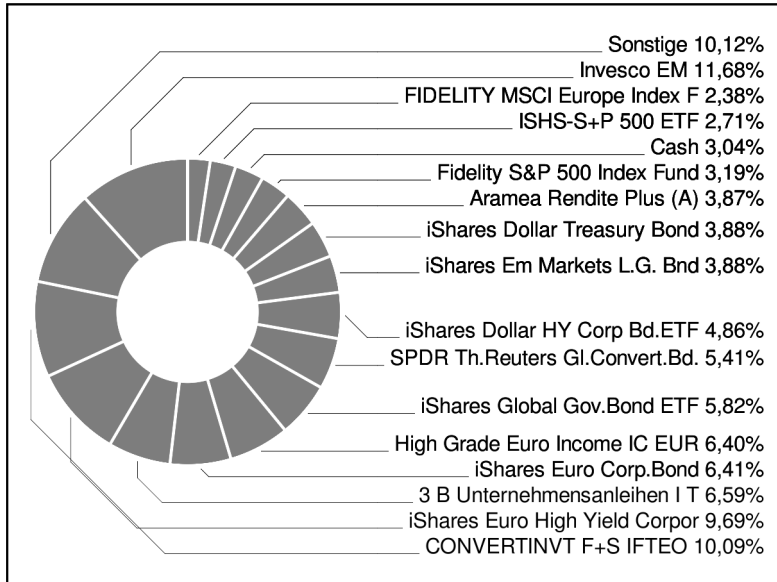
Sonstige 10,12%
Invesco EM 11,68%
FIDELITY MSCI Europe Index F 2,38%
ISHS-S+P 500 ETF 2,71%
Cash 3,04%
Fidelity S&P 500 Index Fund 3,19%
Aramea Rendite Plus (A) 3,87%
iShares Dollar Treasury Bond 3,88%
iShares Em Markets L.G. Bnd 3,88%
iShares Dollar HY Corp Bd.ETF 4,86%
SPDR Th.Reuters Gl.Convert.Bd. 5,41%
iShares Global Gov.Bond ETF 5,82%
High Grade Euro Income IC EUR 6,40%
iShares Euro Corp.Bond 6,41%
3 B Unternehmensanleihen I T 6,59%
iShares Euro High Yield Corpor 9,69%
CONVERTINVT F+S IFTEO 10,09%